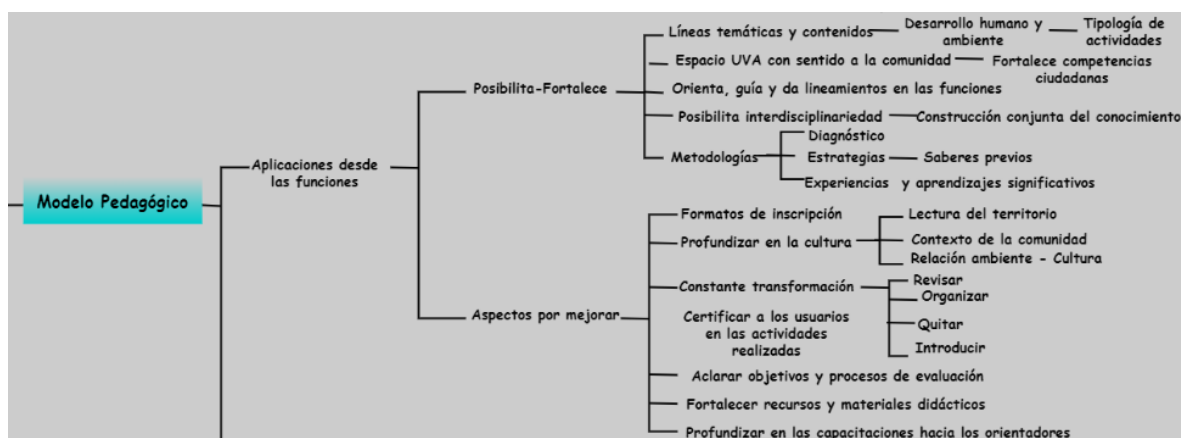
Modelo Pedagógico

Aplicaciones desde las funciones

Posibilita-Fortalece

Líneas temáticas y contenidos

Desarrollo humano y ambiente

Tipología de actividades

Espacio UVA con sentido a la comunidad

Fortalece competencias ciudadanas

Orienta, guía y da lineamientos en las funciones

Posibilita interdisciplinariedad

Construcción conjunta del conocimiento

Metodologías

Diagnóstico

Estrategias

Saberes previos

Experiencias y aprendizajes significativos

Aspectos por mejorar

Formatos de inscripción

Profundizar en la cultura

Lectura del territorio

Contexto de la comunidad

Relación ambiente - Cultura

Constante transformación

Revisar

Organizar

Certificar a los usuarios en las actividades realizadas

Quitar

Introducir

Aclarar objetivos y procesos de evaluación

Fortalecer recursos y materiales didácticos

Profundizar en las capacitaciones hacia los orientadores